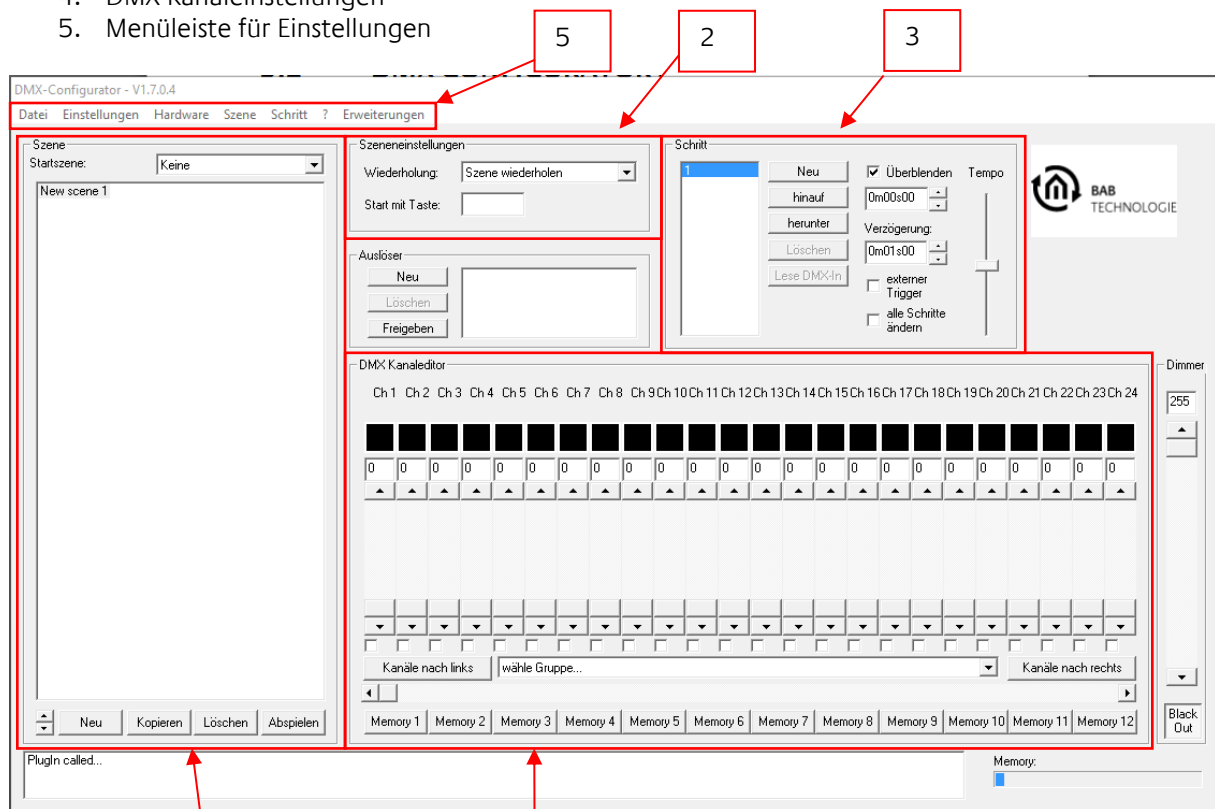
4. DMX Kanaleinstellungen
5. Menüleiste für Einstellungen

5
2
3

DMX-Configurator - V1.7.0.4
Datei Einstellungen Hardware Szene Schritt ? Erweiterungen

Szene
Startszene: Keine
New scene 1
Neu Kopieren Löschen Abspielen

Szeneneinstellungen
Wiederholung: Szene wiederholen
Start mit Taste:

Auslöser
Neu
Löschen
Freigeben

Schritt
1
Neu
hinauf
herunter
Löschen
Lese DMX-In
Überblenden
0m00s00
Verzögerung:
0m01s00
externer Trigger
alle Schritte ändern
Tempo

BAB TECHNOLOGIE

DMX Kanaleditor
Ch 1 Ch 2 Ch 3 Ch 4 Ch 5 Ch 6 Ch 7 Ch 8 Ch 9 Ch 10 Ch 11 Ch 12 Ch 13 Ch 14 Ch 15 Ch 16 Ch 17 Ch 18 Ch 19 Ch 20 Ch 21 Ch 22 Ch 23 Ch 24
0 0 0 0 0 0 0 0 0 0 0 0 0 0 0 0 0 0 0 0 0 0 0 0
Kanäle nach links wähle Gruppe... Kanäle nach rechts
Memory 1 Memory 2 Memory 3 Memory 4 Memory 5 Memory 6 Memory 7 Memory 8 Memory 9 Memory 10 Memory 11 Memory 12

Dimmer
255
Black Out

PlugIn called...
Memory: